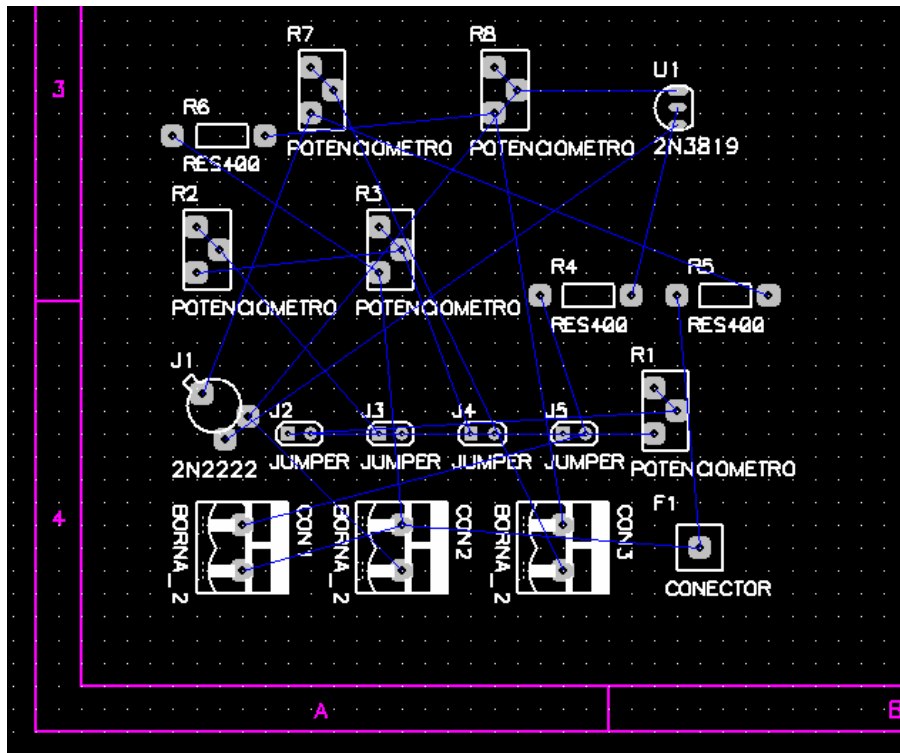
3

4

R7

R8

U1

R6

RES400

POTENCIOMETRO

POTENCIOMETRO

2N3819

R2

R3

POTENCIOMETRO

POTENCIOMETRO

R4

R5

RES400

RES400

R1

J1

J2

J3

J4

J5

2N2222

JUMPER

JUMPER

JUMPER

JUMPER

POTENCIOMETRO

F1

BORNA_2

CON1

BORNA_2

CON2

BORNA_2

CON3

CONECTOR

A

B